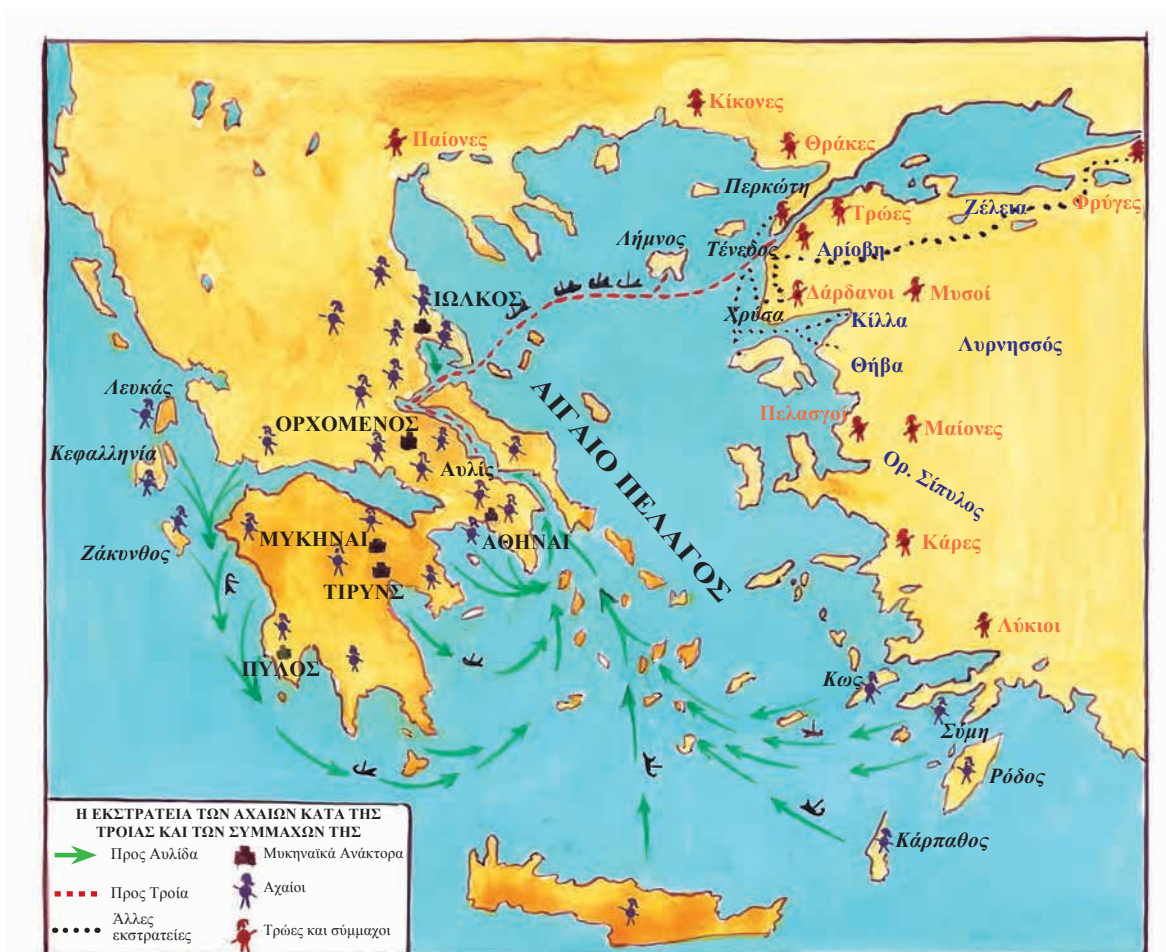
Κίκονες
Παίονες
Θράκες
Περκώτη
Τρώες
Ζέλεια
Φρύγες
Λήμνος
Τένεδος
Αρίσβη
ΙΩΛΚΟΣ
Δάρδανοι
Μυσοί
Χρύσα
Κίλλα
Λυρνησσός
Θήβα
Λευκάς
ΑΙΓΑΙΟ ΠΕΛΑΓΟΣ
Πελασγοί
ΟΡΧΟΜΕΝΟΣ
Μαίονες
Κεφαλληνία
Αυλίς
Ορ. Σίπυλος
ΜΥΚΗΝΑΙ
ΑΘΗΝΑΙ
Ζάκυνθος
Κάρες
ΤΙΡΥΝΣ
Λύκιοι
ΠΥΛΟΣ
Κως
Σύμη
Ρόδος
Κάρπαθος

Η ΕΚΣΤΡΑΤΕΙΑ ΤΩΝ ΑΧΑΙΩΝ ΚΑΤΑ ΤΗΣ ΤΡΟΙΑΣ ΚΑΙ ΤΩΝ ΣΥΜΜΑΧΩΝ ΤΗΣ
Προς Αυλίδα
Μυκηναϊκά Ανάκτορα
Προς Τροία
Αχαιοί
Άλλες εκστρατείες
Τρώες και σύμμαχοι